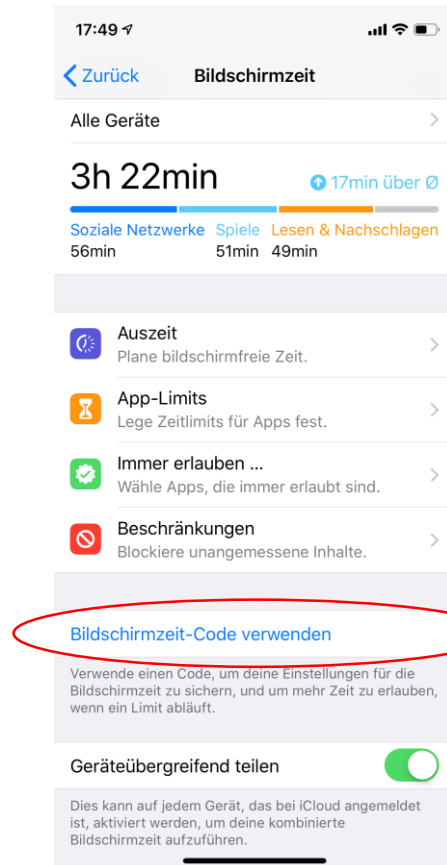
17:49

Zurück Bildschirmzeit

Alle Geräte

3h 22min

17min über Ø

Soziale Netzwerke 56min
Spiele 51min
Lesen & Nachschlagen 49min

Auszeit
Plane bildschirmfreie Zeit.

App-Limits
Lege Zeitlimits für Apps fest.

Immer erlauben ...
Wähle Apps, die immer erlaubt sind.

Beschränkungen
Blockiere unangemessene Inhalte.

Bildschirmzeit-Code verwenden

Verwende einen Code, um deine Einstellungen für die Bildschirmzeit zu sichern, und um mehr Zeit zu erlauben, wenn ein Limit abläuft.

Geräteübergreifend teilen

Dies kann auf jedem Gerät, das bei iCloud angemeldet ist, aktiviert werden, um deine kombinierte Bildschirmzeit aufzuführen.